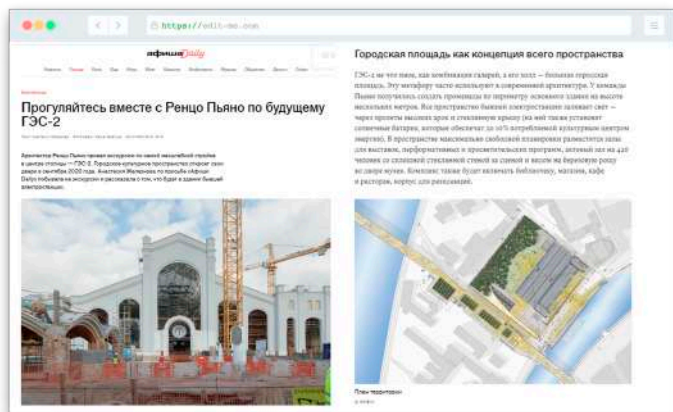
https://edit-me.com

афиша Daily

Прогуляйтесь вместе с Ренцо Пьяно по будущему ГЭС-2

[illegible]

Архитектор Ренцо Пьяно провел экскурсию по самой масштабной стройке в центре столицы — ГЭС-2. Городское культурное пространство откроет свои двери в сентябре 2020 года. Анастасия Железнова по просьбе «Афиши Daily» побывала на экскурсии и рассказала о том, что будет в здании бывшей электростанции.

Городская площадь как концепция всего пространства

ГЭС-2 не что иное, как комбинация галерей, а его холл — большая городская площадь. Эту метафору часто используют в современной архитектуре. У команды Пьяно получилось создать променады по периметру основного здания на высоте нескольких метров. Все пространство бывшей электростанции заливает свет — через проемы высоких арок и стеклянную крышу (на ней также установят солнечные батареи, которые обеспечат до 10% потребляемой культурным центром энергии). В пространстве максимально свободной планировки разместятся залы для выставок, перформативных и просветительских программ, длинный зал на 420 человек со сплошной стеклянной стеной за сценой и видом на березовую рощу во дворе музея. Комплекс будет включать библиотеку, магазин, кафе и ресторан, корпус для резиденций.

План территории